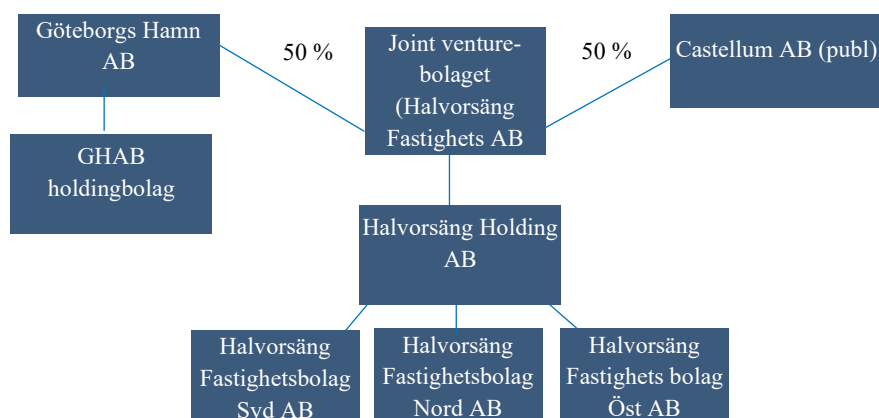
Göteborgs Hamn AB

50 %

Joint venture-bolaget (Halvorsäng Fastighets AB

50 %

Castellum AB (publ)

GHAB holdingbolag

Halvorsäng Holding AB

Halvorsäng Fastighetsbolag Syd AB

Halvorsäng Fastighetsbolag Nord AB

Halvorsäng Fastighets bolag Öst AB